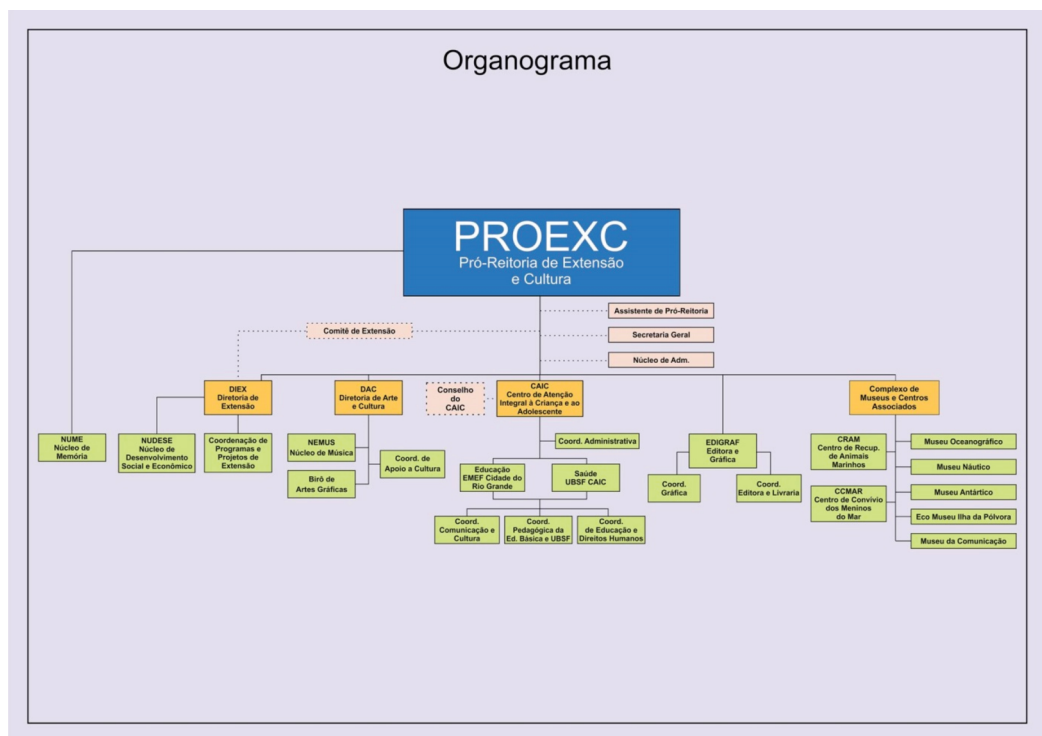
Organograma

PROEXC
Pró-Reitoria de Extensão e Cultura

Assistente de Pró-Reitoria

Comitê de Extensão

Secretaria Geral

Núcleo de Adm.

NUME
Núcleo de Memória

DIEX
Diretoria de Extensão

NUDESE
Núcleo de Desenvolvimento Social e Econômico

Coordenação de Programas e Projetos de Extensão

DAC
Diretoria de Arte e Cultura

NEMUS
Núcleo de Música

Coord. de Apoio a Cultura

Birô de Artes Gráficas

Conselho do CAIC

CAIC
Centro de Atenção Integral à Criança e ao Adolescente

Coord. Administrativa

Educação
EMEF Cidade do Rio Grande

Saúde
UBSF CAIC

Coord. Comunicação e Cultura

Coord. Pedagógica da Ed. Básica e UBSF

Coord. de Educação e Direitos Humanos

EDIGRAF
Editora e Gráfica

Coord. Gráfica

Coord. Editora e Livraria

Complexo de Museus e Centros Associados

CRAM
Centro de Recup. de Animais Marinhos

CCMAR
Centro de Convívio dos Meninos do Mar

Museu Oceanográfico

Museu Náutico

Museu Antártico

Eco Museu Ilha da Pólvora

Museu da Comunicação